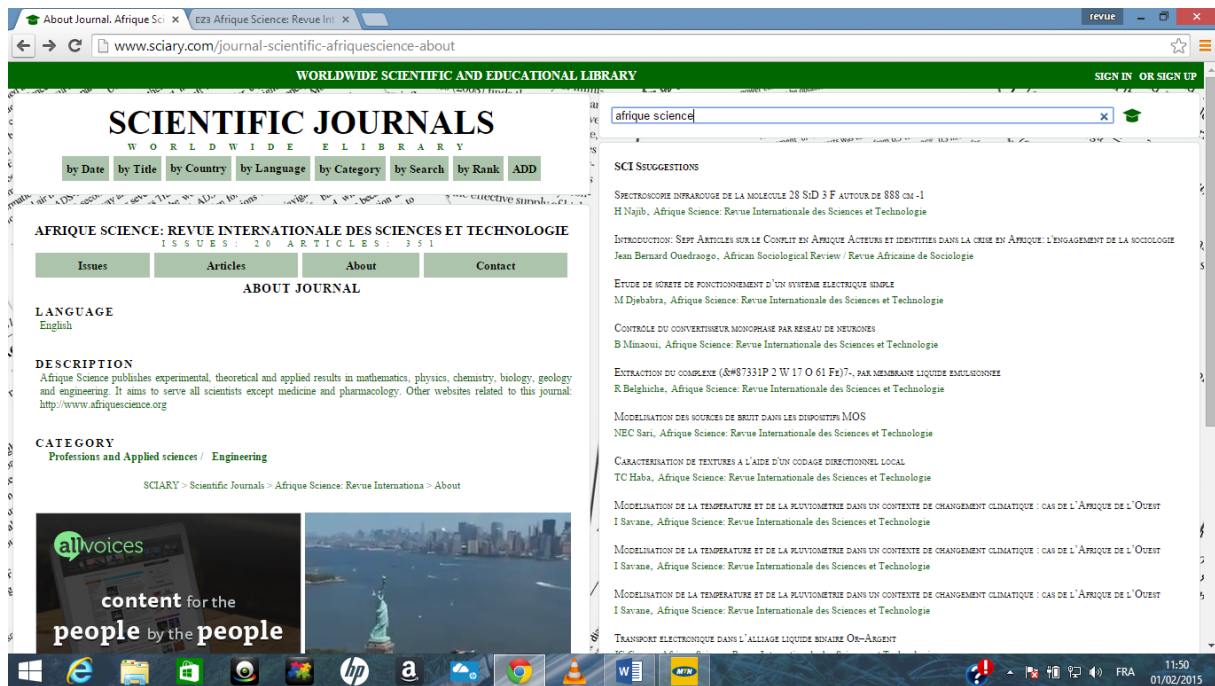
About Journal. Afrique Sci ×
EZ3 Afrique Science: Revue Int ×
revue
www.sciary.com/journal-scientific-afriquescience-about

WORLDWIDE SCIENTIFIC AND EDUCATIONAL LIBRARY
SIGN IN OR SIGN UP

SCIENTIFIC JOURNALS
WORLDWIDE ELIBRARY
by Date | by Title | by Country | by Language | by Category | by Search | by Rank | ADD

AFRIQUE SCIENCE: REVUE INTERNATIONALE DES SCIENCES ET TECHNOLOGIE
ISSUES: 20 ARTICLES: 351

| Issues | Articles | About | Contact |
|---|---|---|---|

ABOUT JOURNAL

LANGUAGE
English

DESCRIPTION
Afrique Science publishes experimental, theoretical and applied results in mathematics, physics, chemistry, biology, geology and engineering. It aims to serve all scientists except medicine and pharmacology. Other websites related to this journal: http://www.afriquescience.org

CATEGORY
Professions and Applied sciences / Engineering

SCIARY > Scientific Journals > Afrique Science: Revue Internationa > About

allvoices
content for the people by the people

afrique science

SCI Ssuggestions

Spectroscopie infrarouge de la molecule 28 SiD 3 F autour de 888 cm -1
H Najib, Afrique Science: Revue Internationale des Sciences et Technologie

Introduction: Sept Articles sur le Conflit en Afrique Acteurs et identities dans la crise en Afrique: l'engagement de la sociologie
Jean Bernard Ouedraogo, African Sociological Review / Revue Africaine de Sociologie

Etude de sûreté de fonctionnement d'un systeme electrique simple
M Djebabra, Afrique Science: Revue Internationale des Sciences et Technologie

Contrôle du convertisseur monophase par reseau de neurones
B Minaoui, Afrique Science: Revue Internationale des Sciences et Technologie

Extraction du complexe (&#87331P 2 W 17 O 61 Fe)7-, par membrane liquide emulsionnee
R Belghiche, Afrique Science: Revue Internationale des Sciences et Technologie

Modelisation des sources de bruit dans les dispositifs MOS
NEC Sari, Afrique Science: Revue Internationale des Sciences et Technologie

Caracterisation de textures a l'aide d'un codage directionnel local
TC Haba, Afrique Science: Revue Internationale des Sciences et Technologie

Modelisation de la temperature et de la pluviometrie dans un contexte de changement climatique : cas de l'Afrique de l'Ouest
I Savane, Afrique Science: Revue Internationale des Sciences et Technologie

Modelisation de la temperature et de la pluviometrie dans un contexte de changement climatique : cas de l'Afrique de l'Ouest
I Savane, Afrique Science: Revue Internationale des Sciences et Technologie

Modelisation de la temperature et de la pluviometrie dans un contexte de changement climatique : cas de l'Afrique de l'Ouest
I Savane, Afrique Science: Revue Internationale des Sciences et Technologie

Transport electronique dans l'alliage liquide binaire Or–Argent
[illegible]

FRA 11:50 01/02/2015